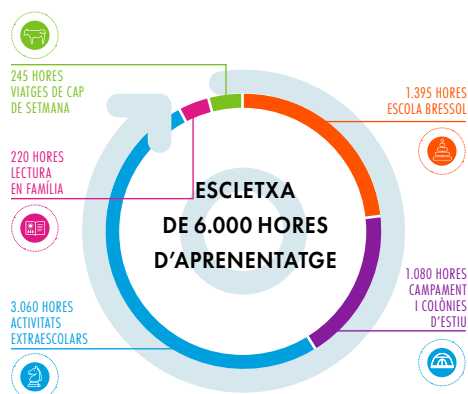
245 HORES
VIATGES DE CAP
DE SETMANA

1.395 HORES
ESCOLA BRESSOL

220 HORES
LECTURA
EN FAMÍLIA

ESCLETXA
DE 6.000 HORES
D'APRENENTATGE

1.080 HORES
CAMPAMENT
I COLÒNIES
D'ESTIU

3.060 HORES
ACTIVITATS
EXTRAESCOLARS